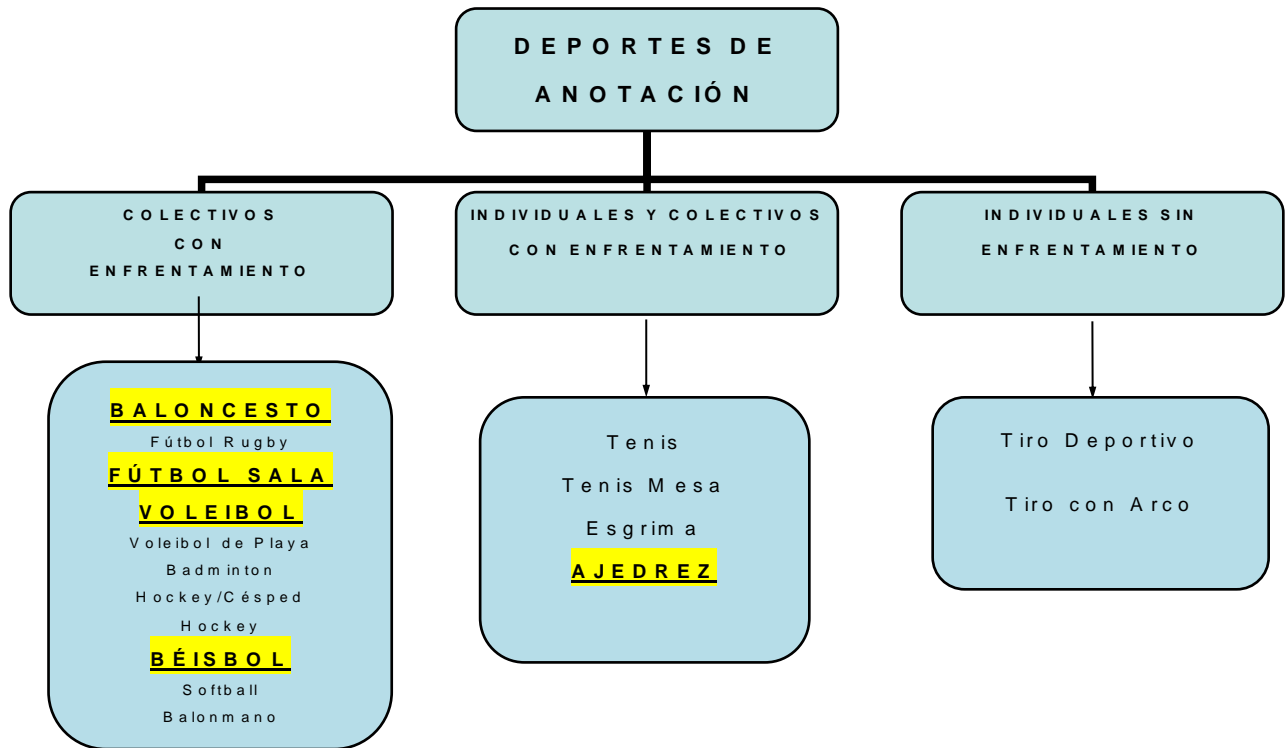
DEPORTES DE ANOTACIÓN

COLECTIVOS CON ENFRENTAMIENTO

INDIVIDUALES Y COLECTIVOS CON ENFRENTAMIENTO

INDIVIDUALES SIN ENFRENTAMIENTO

BALONCESTO
Fútbol Rugby
FÚTBOL SALA
VOLEIBOL
Voleibol de Playa
Badminton
Hockey/Césped
Hockey
BÉISBOL
Softball
Balonmano

Tenis
Tenis Mesa
Esgrima
AJEDREZ

Tiro Deportivo
Tiro con Arco